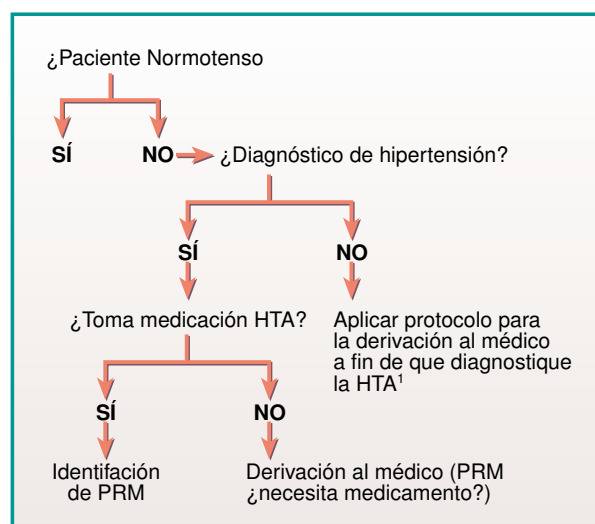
¿Paciente Normotenso

SÍ

NO

¿Diagnóstico de hipertensión?

SÍ

NO

¿Toma medicación HTA?

Aplicar protocolo para la derivación al médico a fin de que diagnostique la HTA$^1$

SÍ

NO

Identifación de PRM

Derivación al médico (PRM ¿necesita medicamento?)